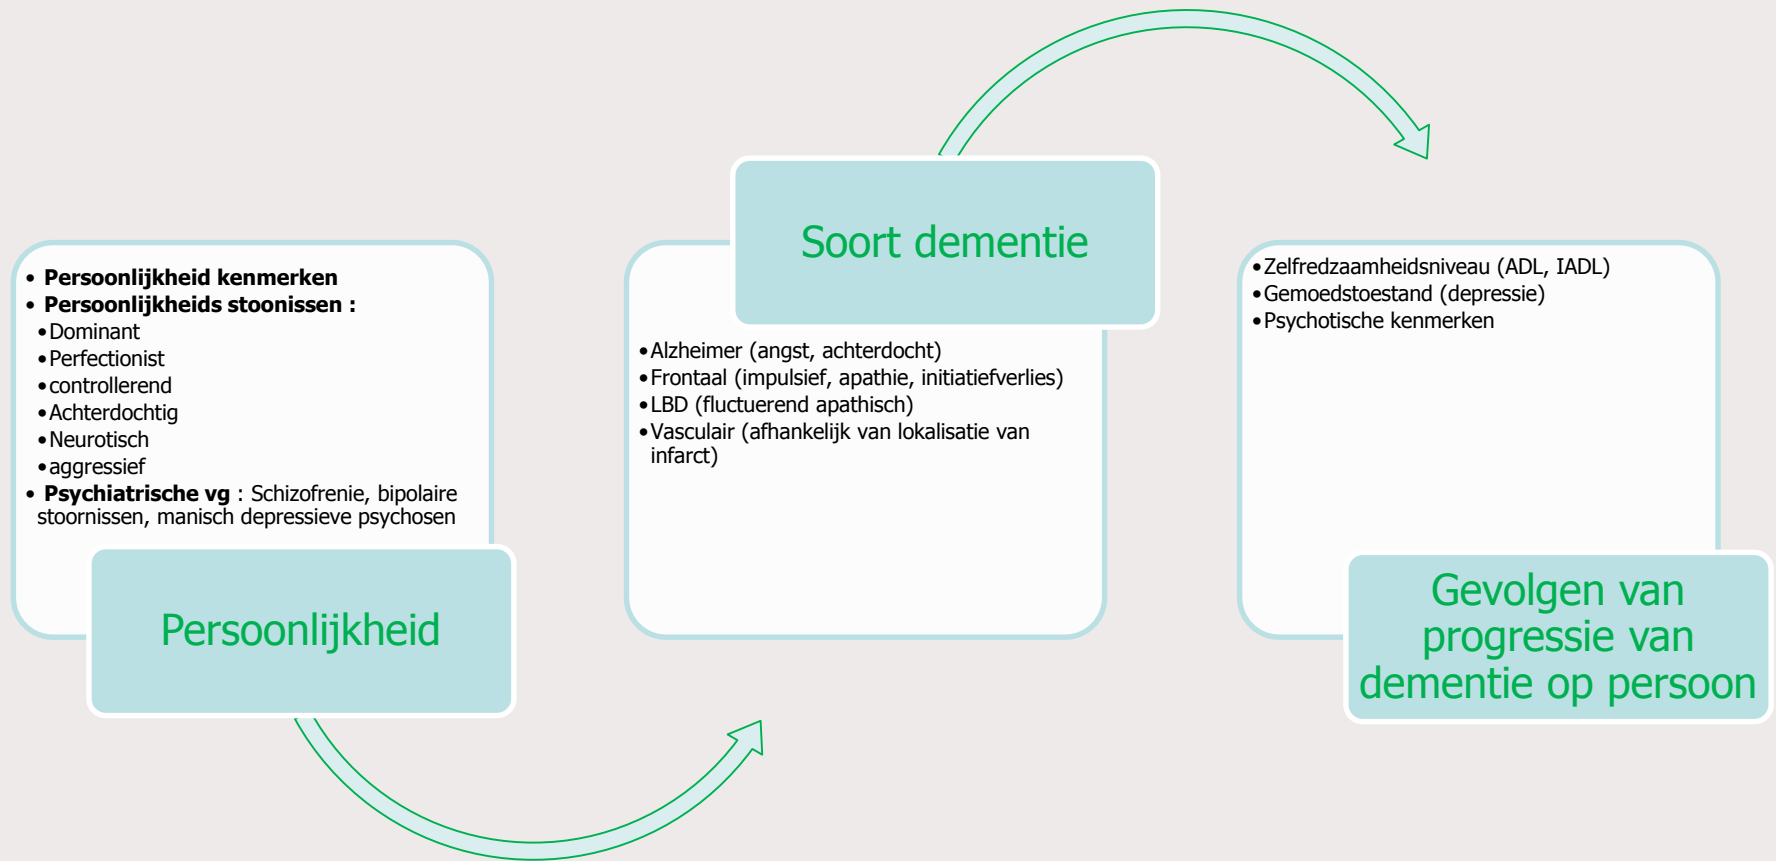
• **Persoonlijkheid kenmerken**
• **Persoonlijkheids stoonissen :**
• Dominant
• Perfectionist
• controllerend
• Achterdochtig
• Neurotisch
• aggressief
• **Psychiatrische vg** : Schizofrenie, bipolaire stoornissen, manisch depressieve psychosen

Persoonlijkheid

Soort dementie

• Alzheimer (angst, achterdocht)
• Frontaal (impulsief, apathie, initiatiefverlies)
• LBD (fluctuerend apathisch)
• Vasculair (afhankelijk van lokalisatie van infarct)

• Zelfredzaamheidsniveau (ADL, IADL)
• Gemoedstoestand (depressie)
• Psychotische kenmerken

Gevolgen van progressie van dementie op persoon